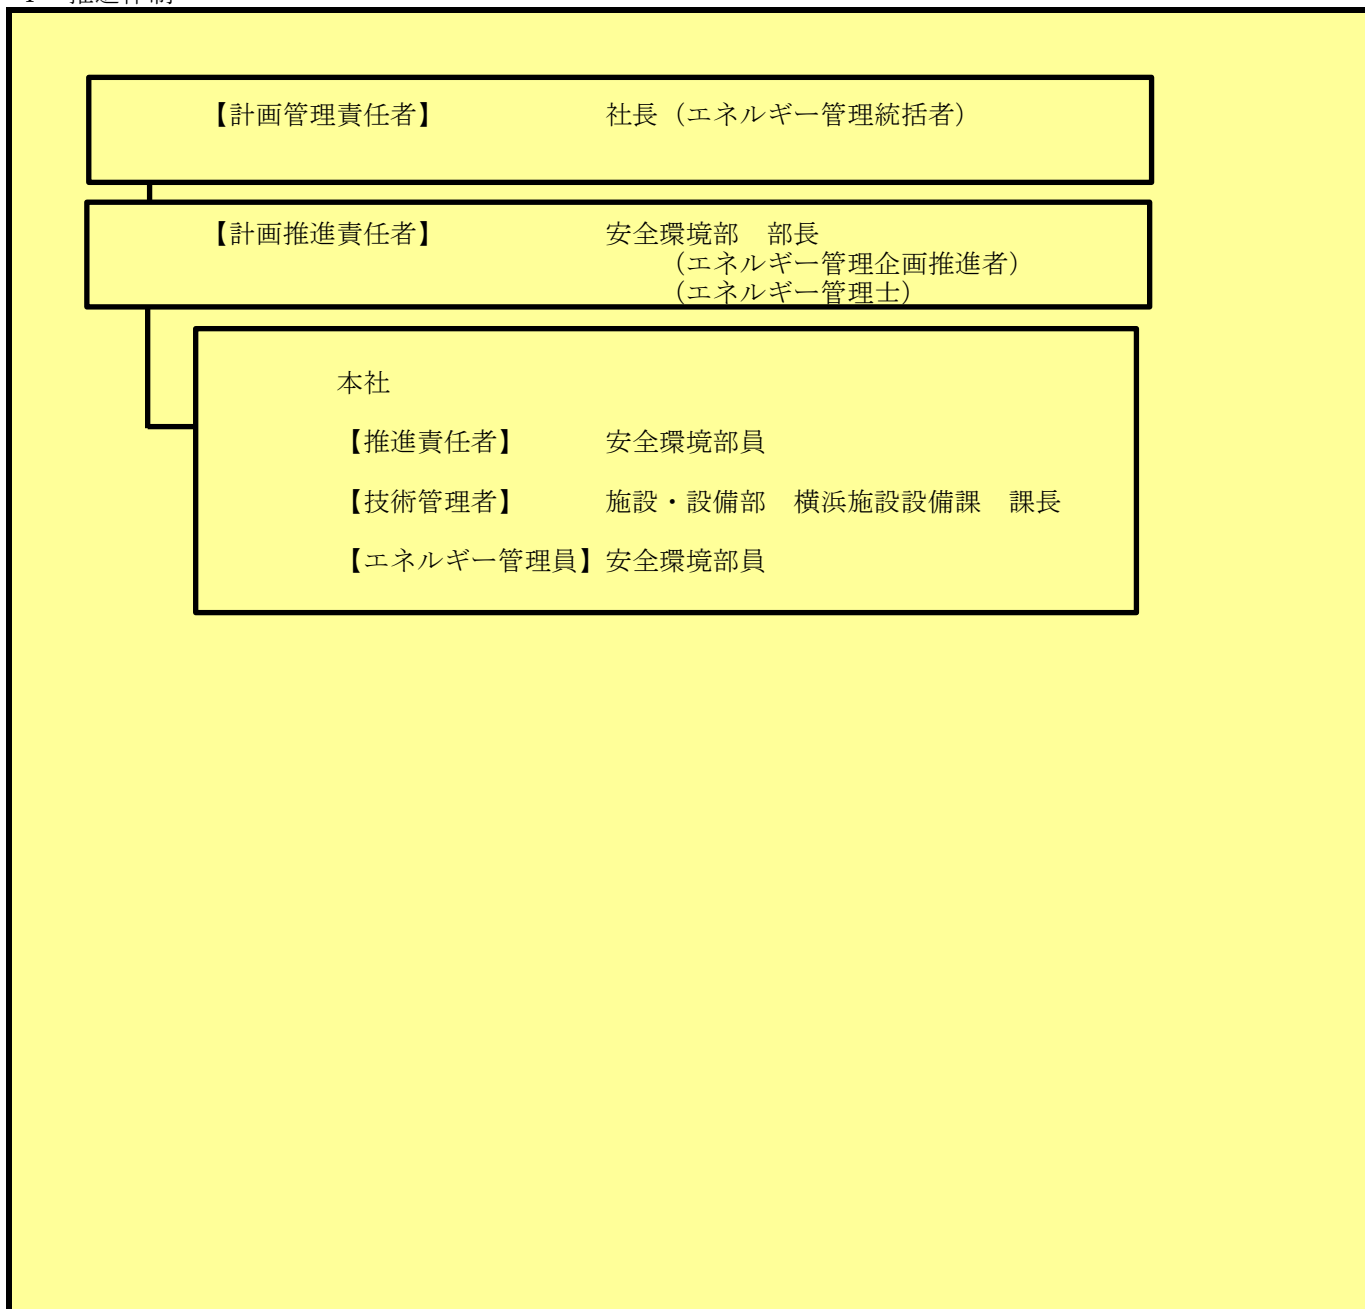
1　推進体制

【計画管理責任者】　　　　社長（エネルギー管理統括者）

【計画推進責任者】　　　　安全環境部　部長
（エネルギー管理企画推進者）
（エネルギー管理士）

本社

【推進責任者】　　　安全環境部員

【技術管理者】　　　施設・設備部　横浜施設設備課　課長

【エネルギー管理員】安全環境部員